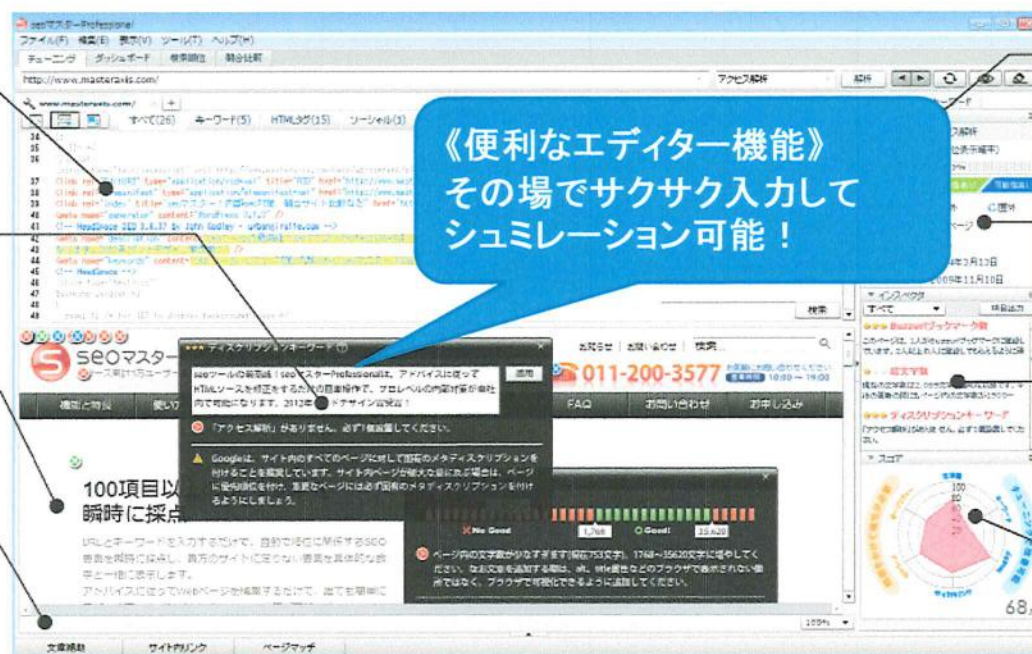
seoマスターProfessional

ファイル(F) 編集(E) 表示(V) ツール(T) ヘルプ(H)

チューニング ダッシュボード 検索順位 競合比較

http://www.masteraxis.com/

アクセス解析

解析

www.masteraxis.com/

すべて(26) キーワード(5) HTMLタグ(15) ソーシャル(3)

《便利なエディター機能》
その場でサクサク入力して
シュミレーション可能！

検索

seoマスター

ディスクリプション／キーワード

seoツールの最高峰！seoマスターProfessionalは、アドバイスに従ってHTMLソースを修正するだけの簡単操作で、プロレベルの内部対策が会社内で可能になります。2012年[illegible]デザイン新発売！

適用

「アクセス解析」がありません。必ず1個設置してください。

Googleは、サイト内のすべてのページに対して固有のメタディスクリプションを付けることを推奨しています。サイト内ページが膨大な量にある場合は、ページに優先順位を付け、重要なページには必ず固有のメタディスクリプションを付けるようにしましょう。

お問合せ｜お問い合わせ

011-200-3577

10:00 ～ 19:00

機能と特長

FAQ

お問い合わせ

お申し込み

100項目以
瞬時に採点

No Good!

1,768

Good!

35,620

ページ内の文字数が少なすぎます(現在753文字)。1768～35620文字に増やしてください。なお文章を追加する際は、alt、title属性などのブラウザで表示されない箇所ではなく、ブラウザで可視化できるように追加してください。

URLとキーワードを入力するだけで、自動で瞬時に解析するSEO要素を網羅的に採点し、貴方のサイトに足りない要素を具体的な改善と一緒に表示します。

アドバイスに従ってWebページを編集するだけで、誰でも簡単に

100%

文章補助

サイト内リンク

ページマッチ

インスペクタ

すべて

Buzzurlブックマーク数

題文字数

ディスクリプション／キーワード

「アクセス解析」がありません。必ず1個設置してください。

スコア

68